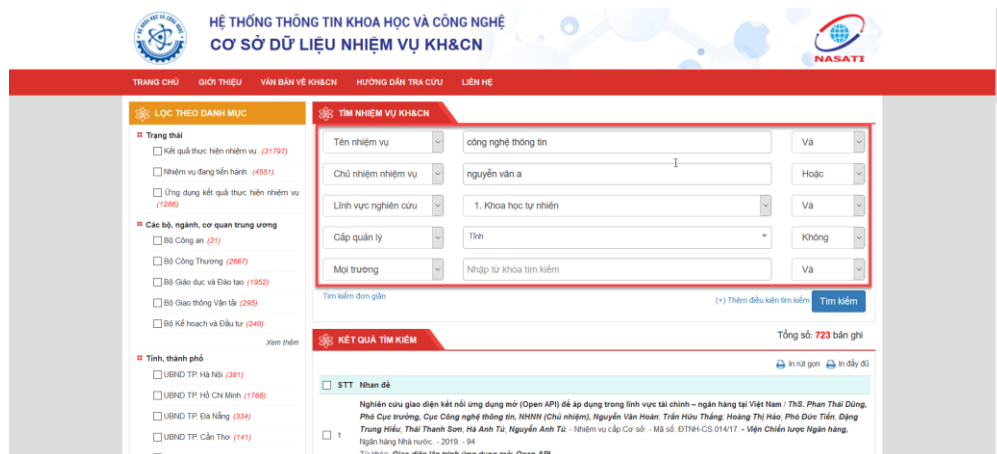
HỆ THỐNG THÔNG TIN KHOA HỌC VÀ CÔNG NGHỆ
CƠ SỞ DỮ LIỆU NHIỆM VỤ KH&CN

NASATI

TRANG CHỦ GIỚI THIỆU VĂN BẢN VỀ KH&CN HƯỚNG DẪN TRA CỨU LIÊN HỆ

LỌC THEO DANH MỤC

Trạng thái
Kết quả thực hiện nhiệm vụ (31797)
Nhiệm vụ đang tiến hành (4551)
Ứng dụng kết quả thực hiện nhiệm vụ (1286)

Các bộ, ngành, cơ quan trung ương
Bộ Công an (31)
Bộ Công Thương (2667)
Bộ Giáo dục và Đào tạo (1952)
Bộ Giao thông Vận tải (295)
Bộ Kế hoạch và Đầu tư (240)
Xem thêm

Tỉnh, thành phố
UBND TP. Hà Nội (381)
UBND TP. Hồ Chí Minh (1768)
UBND TP. Đà Nẵng (334)
UBND TP. Cần Thơ (141)

TÌM NHIỆM VỤ KH&CN

| Tên nhiệm vụ | công nghệ thông tin | Và |
|---|---|---|
| Chủ nhiệm nhiệm vụ | nguyễn văn a | Hoặc |
| Lĩnh vực nghiên cứu | 1. Khoa học tự nhiên | Và |
| Cấp quản lý | Tỉnh | Không |
| Mọi trường | Nhập từ khóa tìm kiếm | Và |

Tìm kiếm đơn giản
(+) Thêm điều kiện tìm kiếm
Tìm kiếm

KẾT QUẢ TÌM KIẾM
Tổng số: 723 bản ghi
In rút gọn In đầy đủ

STT Nhan đề

1 Nghiên cứu giao diện kết nối ứng dụng mở (Open API) để áp dụng trong lĩnh vực tài chính – ngân hàng tại Việt Nam / ThS. Phan Thái Dũng, Phó Cục trưởng, Cục Công nghệ thông tin, NHNN (Chủ nhiệm), Nguyễn Văn Hoàn; Trần Hữu Thắng; Hoàng Thị Hảo; Phó Đức Tiến; Đặng Trung Hiếu, Thái Thanh Sơn; Hà Anh Tú; Nguyễn Anh Tú. - Nhiệm vụ cấp Cơ sở. - Mã số: ĐTNH-CS.014/17. - Viện Chiến lược Ngân hàng, Ngân hàng Nhà nước. - 2019. - 94
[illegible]